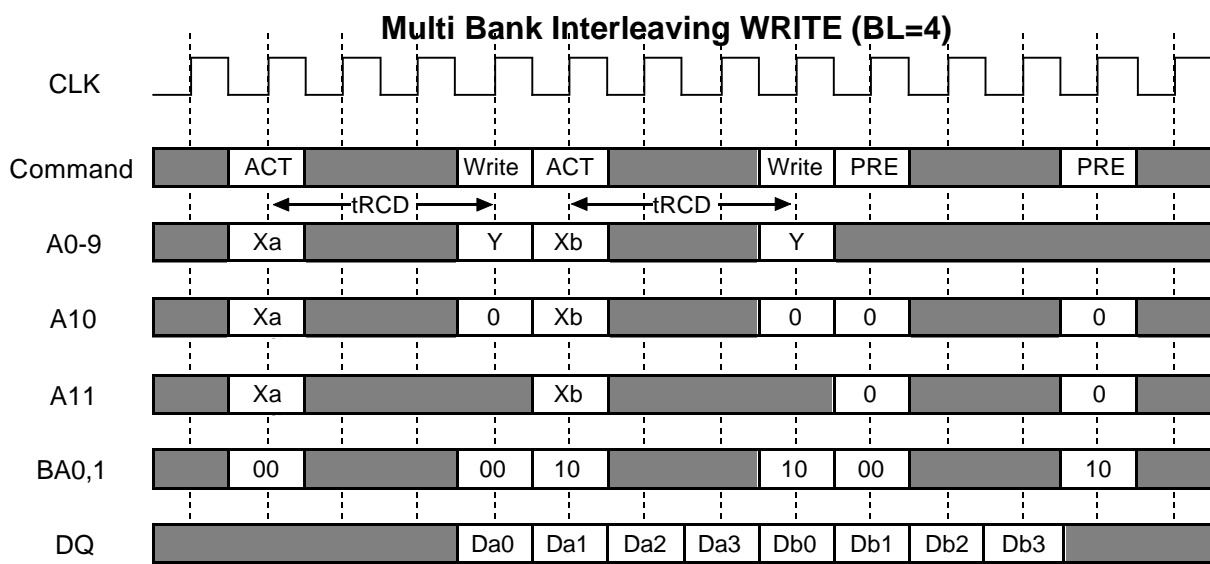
Multi Bank Interleaving WRITE (BL=4)

CLK

Command ACT Write ACT Write PRE PRE

tRCD tRCD

A0-9 Xa Y Xb Y

A10 Xa 0 Xb 0 0 0

A11 Xa Xb 0 0

BA0,1 00 00 10 10 00 10

DQ Da0 Da1 Da2 Da3 Db0 Db1 Db2 Db3